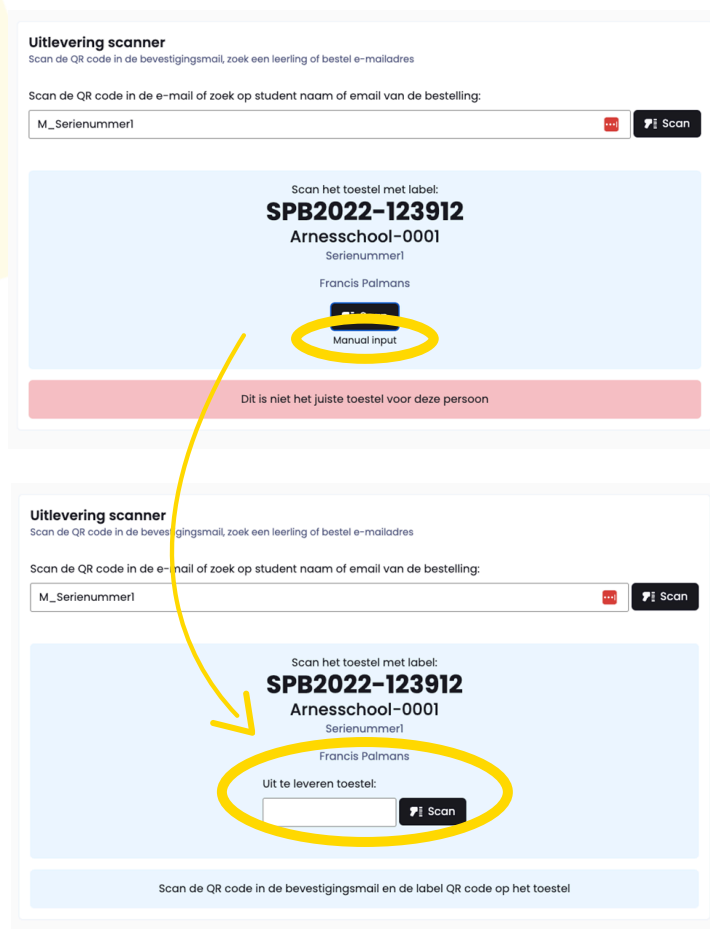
Uitlevering scanner
Scan de QR code in de bevestigingsmail, zoek een leerling of bestel e-mailadres

Scan de QR code in de e-mail of zoek op student naam of email van de bestelling:

M_Serienummer1

Scan

Scan het toestel met label:
SPB2022-123912
Arnesschool-0001
Serienummer1

Francis Palmans

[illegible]
Manual input

Dit is niet het juiste toestel voor deze persoon

Uitlevering scanner
Scan de QR code in de bevestigingsmail, zoek een leerling of bestel e-mailadres

Scan de QR code in de e-mail of zoek op student naam of email van de bestelling:

M_Serienummer1

Scan

Scan het toestel met label:
SPB2022-123912
Arnesschool-0001
Serienummer1

Francis Palmans

Uit te leveren toestel:

Scan

Scan de QR code in de bevestigingsmail en de label QR code op het toestel